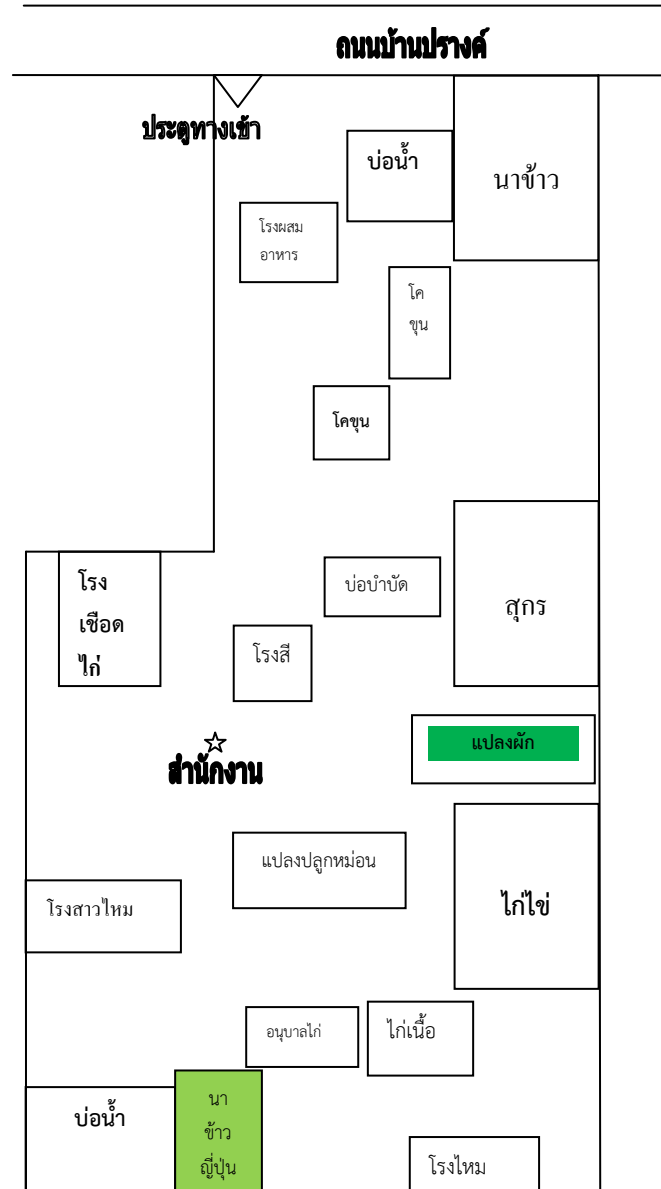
ถนนบ้านปรางค์

ประตูทางเข้า

บ่อน้ำ

นาข้าว

โรงผสม อาหาร

โค ขุน

โคขุน

โรง เชือด ไก่

บ่อบำบัด

สุกร

โรงสี

แปลงผัก

สำนักงาน

แปลงปลูกหม่อน

โรงสาวไหม

ไก่ไข่

อนุบาลไก่

ไก่เนื้อ

บ่อน้ำ

นา ข้าว ญี่ปุ่น

โรงไหม